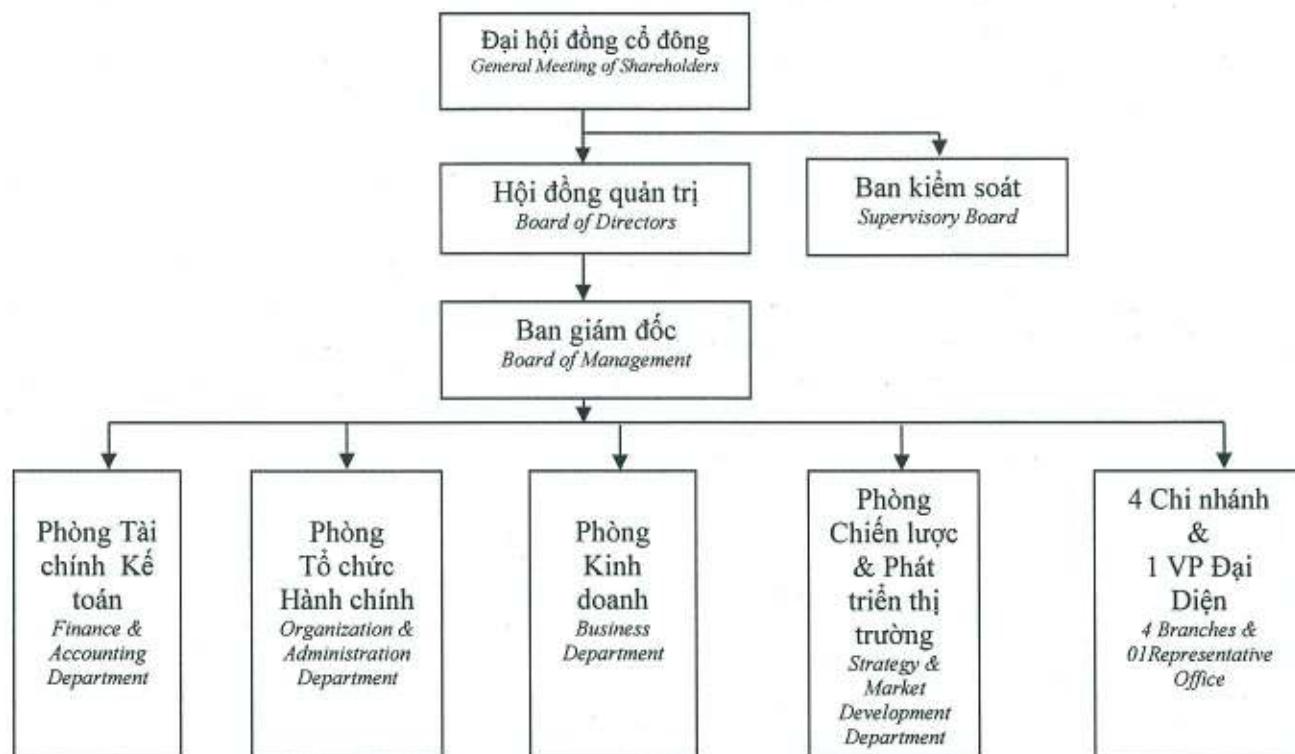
Đại hội đồng cổ đông
General Meeting of Shareholders

Hội đồng quản trị
Board of Directors

Ban kiểm soát
Supervisory Board

Ban giám đốc
Board of Management

Phòng Tài chính Kế toán
Finance & Accounting Department

Phòng Tổ chức Hành chính
Organization & Administration Department

Phòng Kinh doanh
Business Department

Phòng Chiến lược & Phát triển thị trường
Strategy & Market Development Department

4 Chi nhánh & 1 VP Đại Diện
4 Branches & 01Representative Office